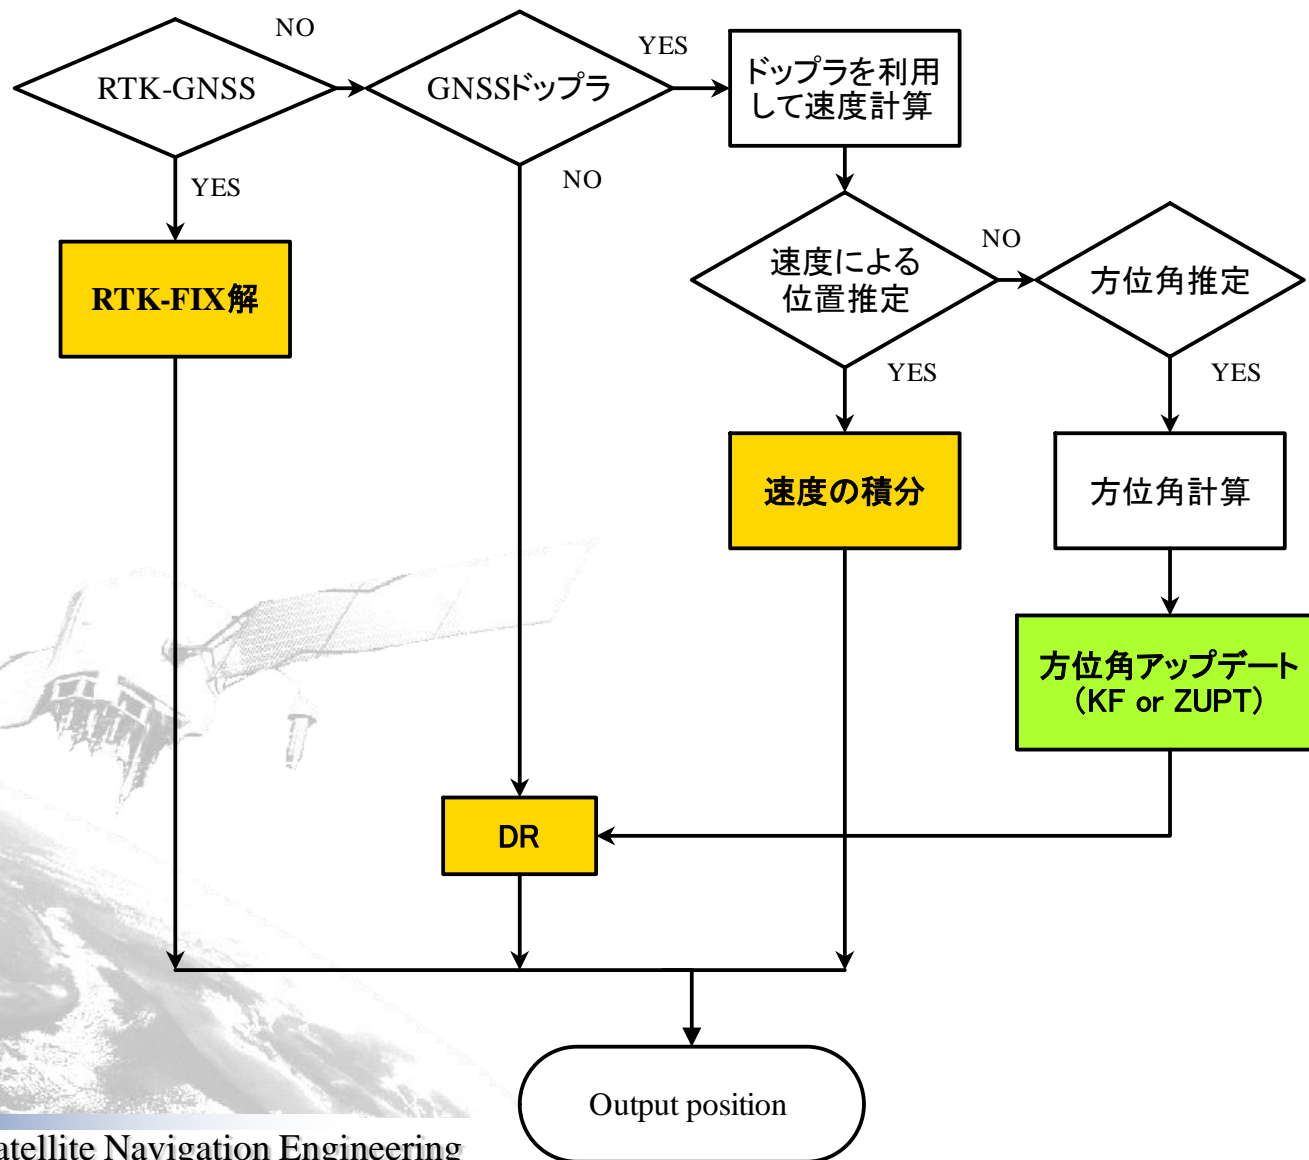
RTK-GNSS

NO

GNSSドップラ

YES

ドップラを利用して速度計算

YES

NO

RTK-FIX解

速度による位置推定

NO

方位角推定

YES

YES

速度の積分

方位角計算

方位角アップデート (KF or ZUPT)

DR

Output position

atellite Navigation Engineering